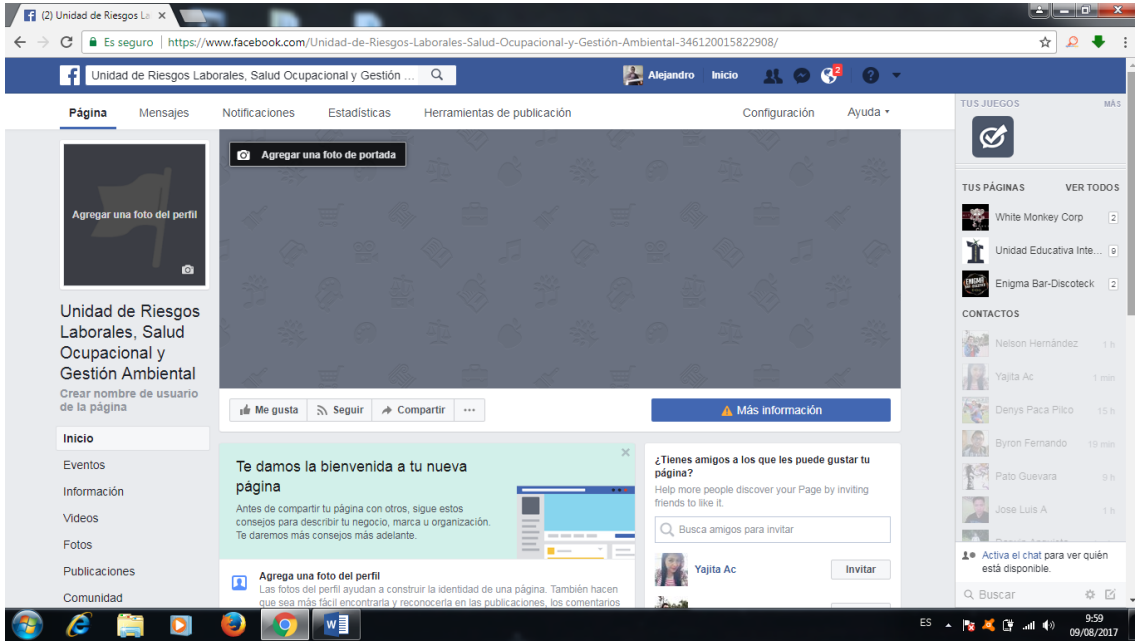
(2) Unidad de Riesgos La ×

Es seguro | https://www.facebook.com/Unidad-de-Riesgos-Laborales-Salud-Ocupacional-y-Gestión-Ambiental-346120015822908/

Unidad de Riesgos Laborales, Salud Ocupacional y Gestión ...

Alejandro Inicio 2

Página Mensajes Notificaciones Estadísticas Herramientas de publicación Configuración Ayuda

Agregar una foto de portada

Agregar una foto del perfil

Unidad de Riesgos Laborales, Salud Ocupacional y Gestión Ambiental

Crear nombre de usuario de la página

Inicio

Eventos

Información

Videos

Fotos

Publicaciones

Comunidad

Me gusta Seguir Compartir ···

Más información

Te damos la bienvenida a tu nueva página

Antes de compartir tu página con otros, sigue estos consejos para describir tu negocio, marca u organización. Te daremos más consejos más adelante.

Agrega una foto del perfil

Las fotos del perfil ayudan a construir la identidad de una página. También hacen que sea más fácil encontrarla y reconocerla en las publicaciones, los comentarios

¿Tienes amigos a los que les puede gustar tu página?

Help more people discover your Page by inviting friends to like it.

Busca amigos para invitar

Yajita Ac Invitar

TUS JUEGOS MÁS

TUS PÁGINAS VER TODOS

White Monkey Corp 2

Unidad Educativa Inte... 9

Enigma Bar-Discoteck 2

CONTACTOS

Nelson Hernández 1 h

Yajita Ac 1 min

Denys Paca Pilco 15 h

Byron Fernando 19 min

Pato Guevara 9 h

Jose Luis A 1 h

Activa el chat para ver quién está disponible.

Buscar

ES 9:59 09/08/2017